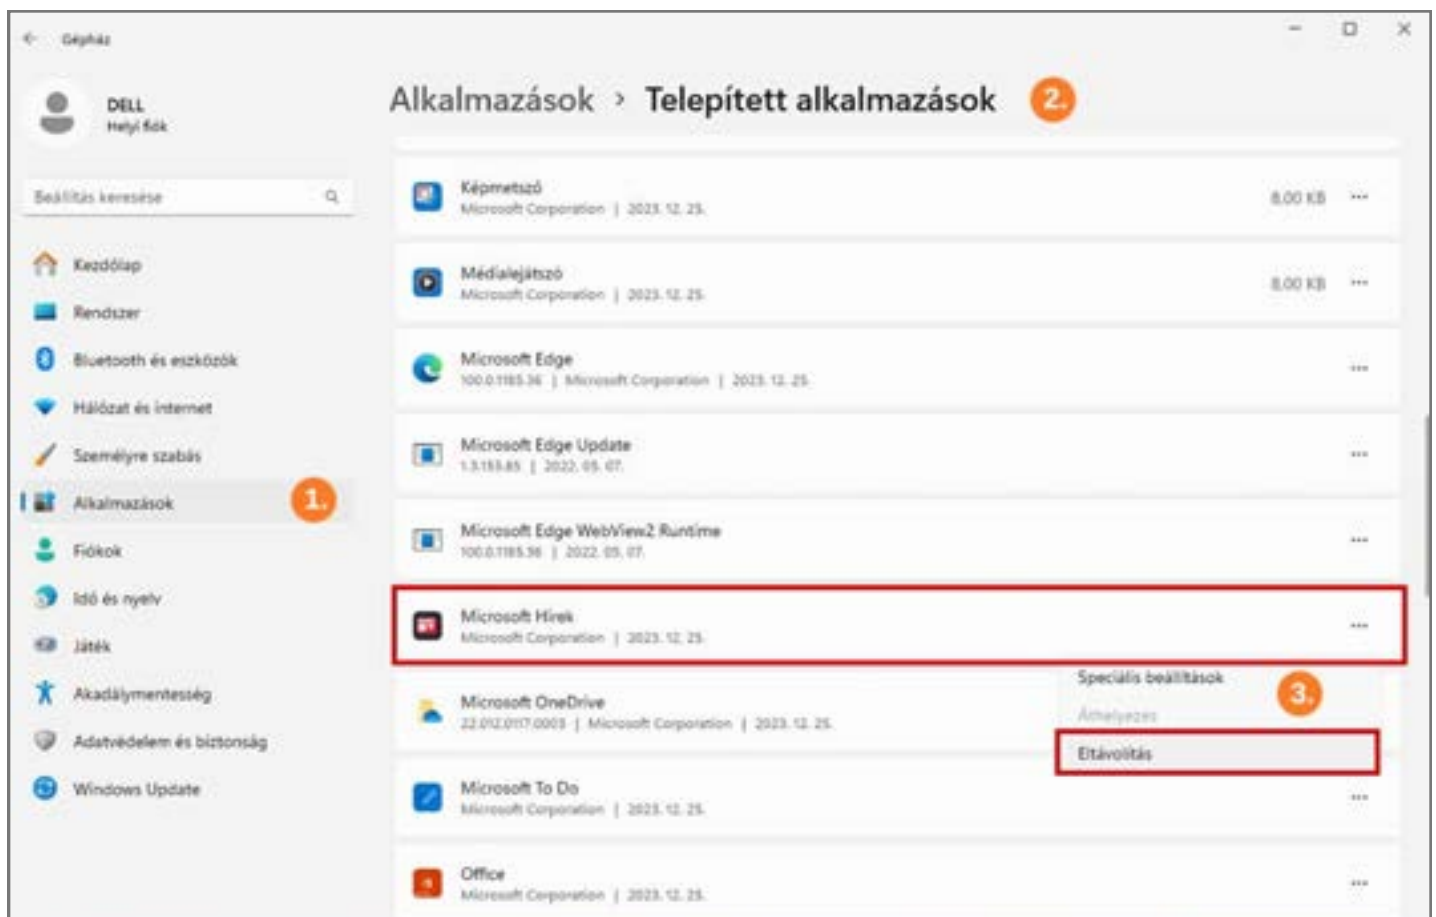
Gépház

DELL
Helyi fiók

Beállítás keresése

Kezdőlap
Rendszer
Bluetooth és eszközök
Hálózat és internet
Személyre szabás
Alkalmazások
1.
Fiókok
Idő és nyelv
Játék
Akadálymentesség
Adatvédelem és biztonság
Windows Update

Alkalmazások › Telepített alkalmazások
2.

Képmetsző
Microsoft Corporation | 2023. 12. 25.
8,00 KB

Médialejátszó
Microsoft Corporation | 2023. 12. 25.
8,00 KB

Microsoft Edge
100.0.1185.36 | Microsoft Corporation | 2023. 12. 25.

Microsoft Edge Update
1.3.155.85 | 2022. 05. 07.

Microsoft Edge WebView2 Runtime
100.0.1185.36 | 2022. 05. 07.

Microsoft Hírek
Microsoft Corporation | 2023. 12. 25.

Speciális beállítások
3.
Áthelyezés
Eltávolítás

Microsoft OneDrive
22.012.0117.0003 | Microsoft Corporation | 2023. 12. 25.

Microsoft To Do
Microsoft Corporation | 2023. 12. 25.

Office
Microsoft Corporation | 2023. 12. 25.